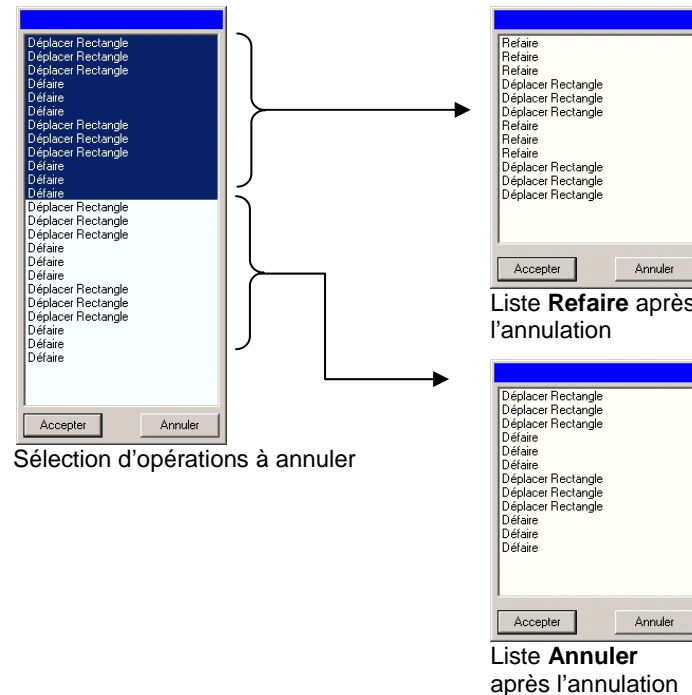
Déplacer Rectangle
Déplacer Rectangle
Déplacer Rectangle
Défaire
Défaire
Défaire
Déplacer Rectangle
Déplacer Rectangle
Déplacer Rectangle
Défaire
Défaire
Défaire
Déplacer Rectangle
Déplacer Rectangle
Déplacer Rectangle
Défaire
Défaire
Défaire
Déplacer Rectangle
Déplacer Rectangle
Déplacer Rectangle
Défaire
Défaire
Défaire

Accepter Annuler

Sélection d'opérations à annuler

Refaire
Refaire
Refaire
Déplacer Rectangle
Déplacer Rectangle
Déplacer Rectangle
Refaire
Refaire
Refaire
Déplacer Rectangle
Déplacer Rectangle
Déplacer Rectangle

Accepter Annuler

Liste **Refaire** après l'annulation

Déplacer Rectangle
Déplacer Rectangle
Déplacer Rectangle
Défaire
Défaire
Défaire
Déplacer Rectangle
Déplacer Rectangle
Déplacer Rectangle
Défaire
Défaire
Défaire

Accepter Annuler

Liste **Annuler** après l'annulation